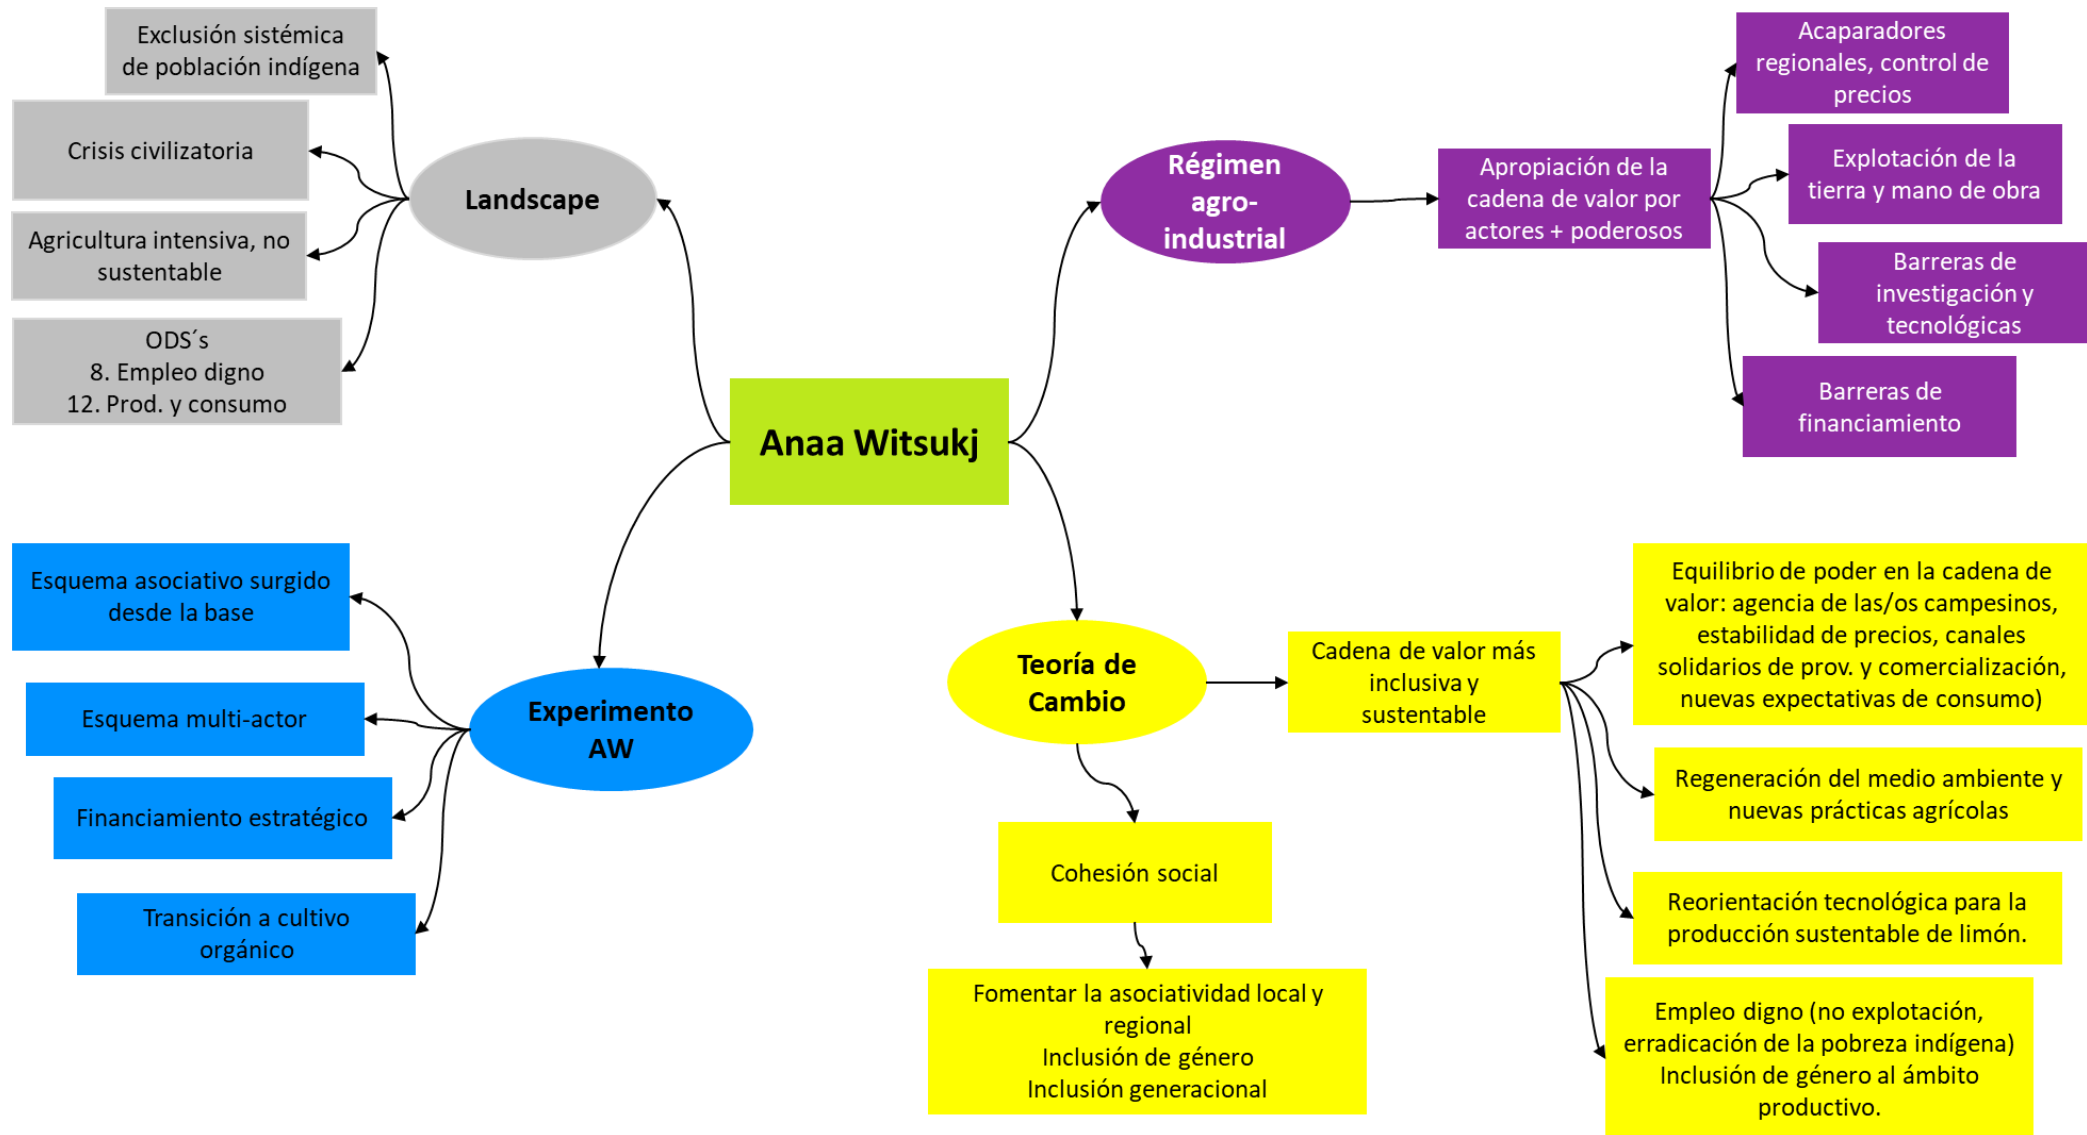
Anaa Witsukj

Landscape

Exclusión sistémica de población indígena

Crisis civilizatoria

Agricultura intensiva, no sustentable

ODS´s
8. Empleo digno
12. Prod. y consumo

Régimen agro-industrial

Apropiación de la cadena de valor por actores + poderosos

Acaparadores regionales, control de precios

Explotación de la tierra y mano de obra

Barreras de investigación y tecnológicas

Barreras de financiamiento

Experimento AW

Esquema asociativo surgido desde la base

Esquema multi-actor

Financiamiento estratégico

Transición a cultivo orgánico

Teoría de Cambio

Cadena de valor más inclusiva y sustentable

Equilibrio de poder en la cadena de valor: agencia de las/os campesinos, estabilidad de precios, canales solidarios de prov. y comercialización, nuevas expectativas de consumo)

Regeneración del medio ambiente y nuevas prácticas agrícolas

Reorientación tecnológica para la producción sustentable de limón.

Empleo digno (no explotación, erradicación de la pobreza indígena)
Inclusión de género al ámbito productivo.

Cohesión social

Fomentar la asociatividad local y regional
Inclusión de género
Inclusión generacional